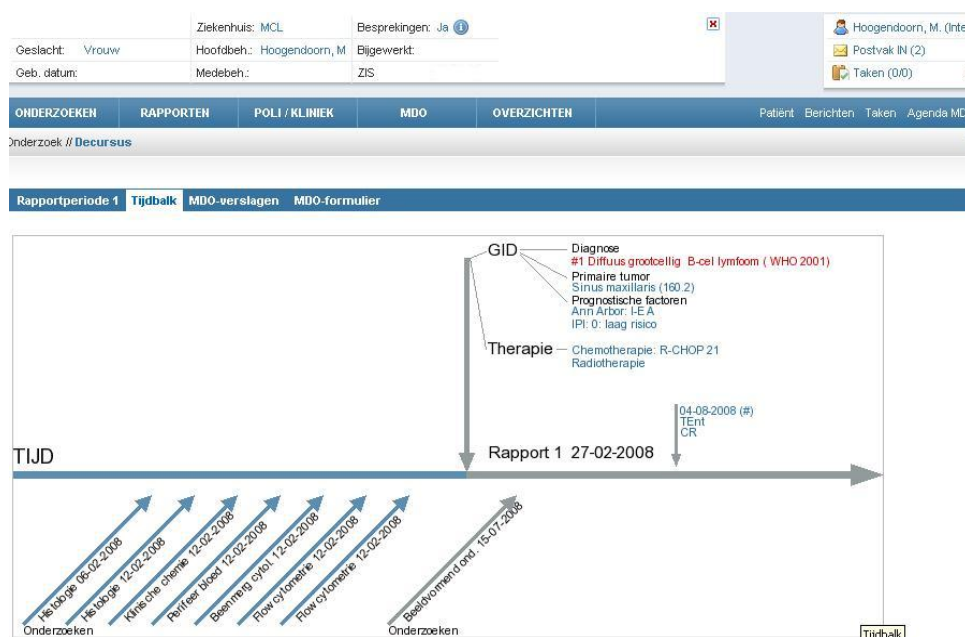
Ziekenhuis: MCL
Besprekingen: Ja
Geslacht: Vrouw
Hoofdbeh.: Hoogendoorn, M
Bijgewerkt:
Geb. datum:
Medebeh.:
ZIS

Hoogendoorn, M. (Inte
Postvak IN (2)
Taken (0/0)

ONDERZOEKEN RAPPORTEN POLI / KLINIEK MDO OVERZICHTEN

Patiënt Berichten Taken Agenda MD

nderzoek // Decursus

Rapportperiode 1 Tijdbalk MDO-verslagen MDO-formulier

GID
Diagnose
#1 Diffuus grootcellig B-cel lymfoom ( WHO 2001)
Primaire tumor
Sinus maxillaris (160.2)
Prognostische factoren
Ann Arbor: I-E A
IPI: 0: laag risico

Therapie
Chemotherapie: R-CHOP 21
Radiotherapie

04-08-2008 (#)
TEnt
CR

TIJD
Rapport 1 27-02-2008

Histologie 06-02-2008
Histologie 12-02-2008
Klinische chemie 12-02-2008
Perifeer bloed 12-02-2008
Beenmerg cytol. 12-02-2008
Flow cytometrie 12-02-2008
Flow cytometrie 12-02-2008
Onderzoeken

Beeldvormend ond. 15-07-2008
Onderzoeken

Tijdbalk